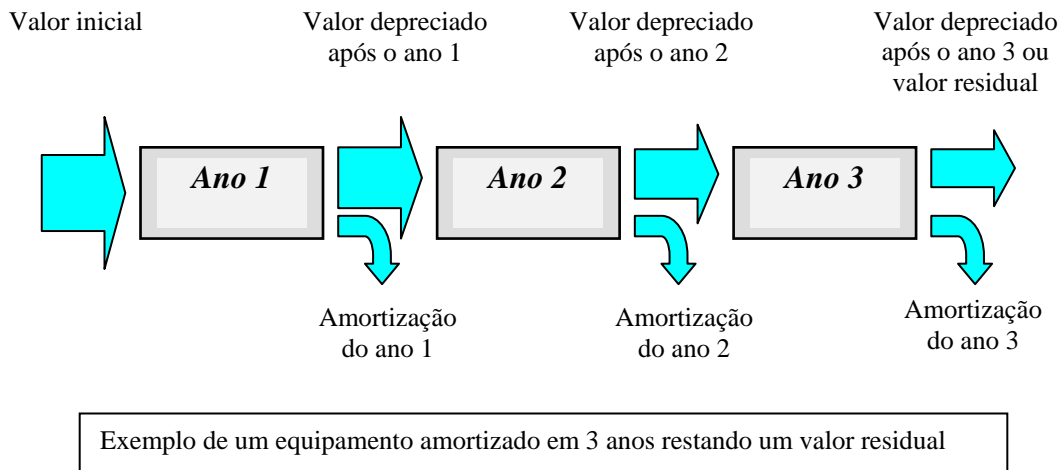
Valor inicial

Valor depreciado após o ano 1

Valor depreciado após o ano 2

Valor depreciado após o ano 3 ou valor residual

*Ano 1*

*Ano 2*

*Ano 3*

Amortização do ano 1

Amortização do ano 2

Amortização do ano 3

Exemplo de um equipamento amortizado em 3 anos restando um valor residual